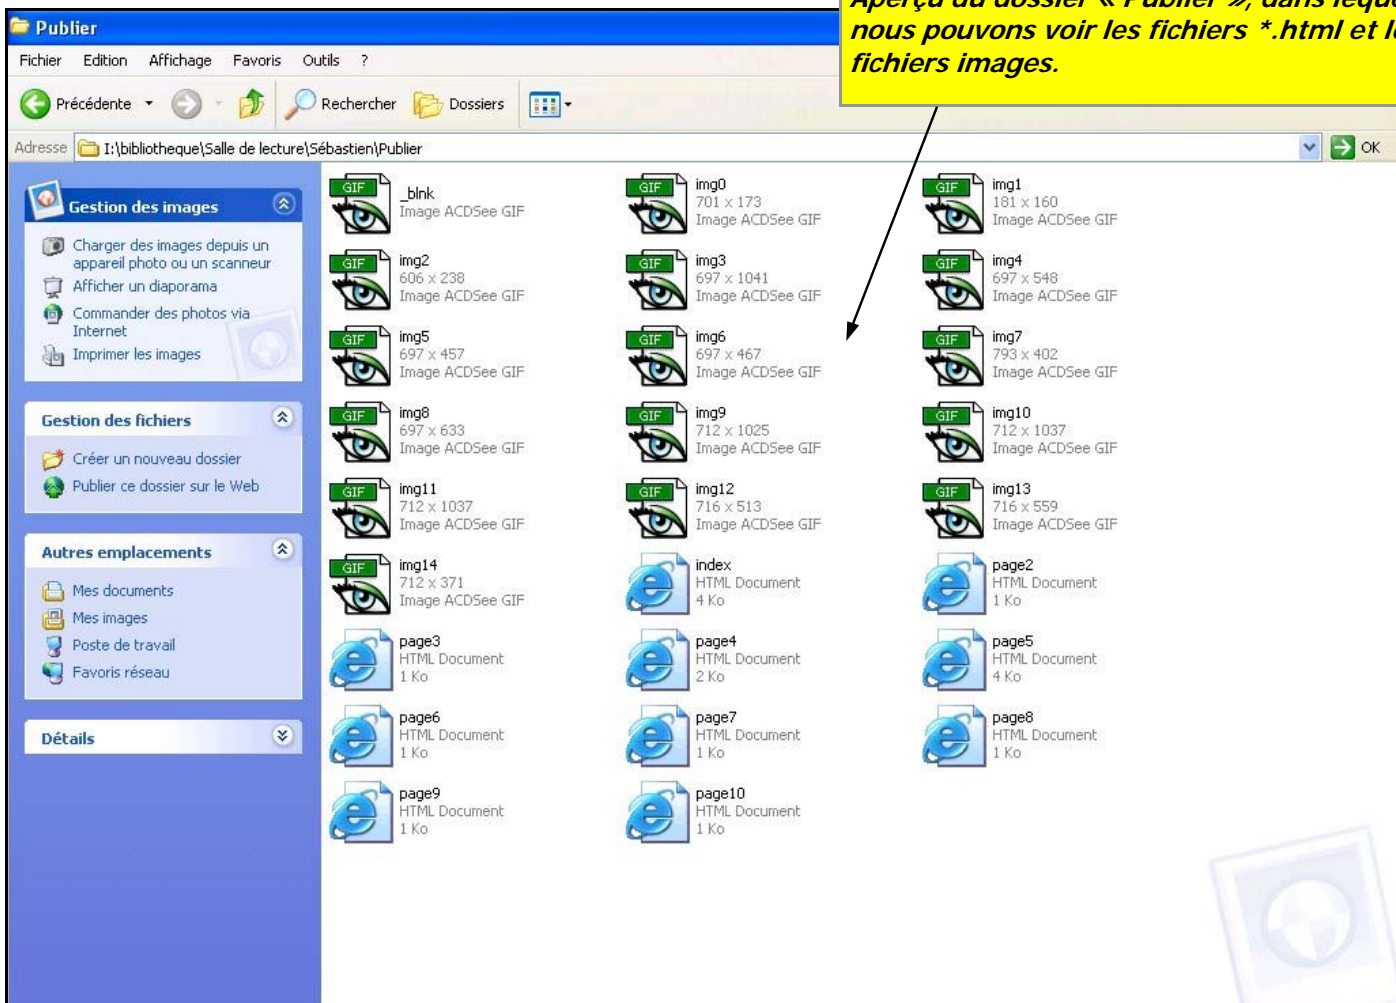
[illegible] « Publier », dans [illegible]
nous pouvons voir les fichiers *.html et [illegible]
fichiers images.

Publier

Fichier Edition Affichage Favoris Outils ?

Précédente Rechercher Dossiers

Adresse I:\bibliotheque\Salle de lecture\Sébastien\Publier OK

Gestion des images
Charger des images depuis un appareil photo ou un scanneur
Afficher un diaporama
Commander des photos via Internet
Imprimer les images

Gestion des fichiers
Créer un nouveau dossier
Publier ce dossier sur le Web

Autres emplacements
Mes documents
Mes images
Poste de travail
Favoris réseau

Détails

GIF _blnk Image ACDSee GIF
GIF img0 701 x 173 Image ACDSee GIF
GIF img1 181 x 160 Image ACDSee GIF
GIF img2 606 x 238 Image ACDSee GIF
GIF img3 697 x 1041 Image ACDSee GIF
GIF img4 697 x 548 Image ACDSee GIF
GIF img5 697 x 457 Image ACDSee GIF
GIF img6 697 x 467 Image ACDSee GIF
GIF img7 793 x 402 Image ACDSee GIF
GIF img8 697 x 633 Image ACDSee GIF
GIF img9 712 x 1025 Image ACDSee GIF
GIF img10 712 x 1037 Image ACDSee GIF
GIF img11 712 x 1037 Image ACDSee GIF
GIF img12 716 x 513 Image ACDSee GIF
GIF img13 716 x 559 Image ACDSee GIF
GIF img14 712 x 371 Image ACDSee GIF
index HTML Document 4 Ko
page2 HTML Document 1 Ko
page3 HTML Document 1 Ko
page4 HTML Document 2 Ko
page5 HTML Document 4 Ko
page6 HTML Document 1 Ko
page7 HTML Document 1 Ko
page8 HTML Document 1 Ko
page9 HTML Document 1 Ko
page10 HTML Document 1 Ko